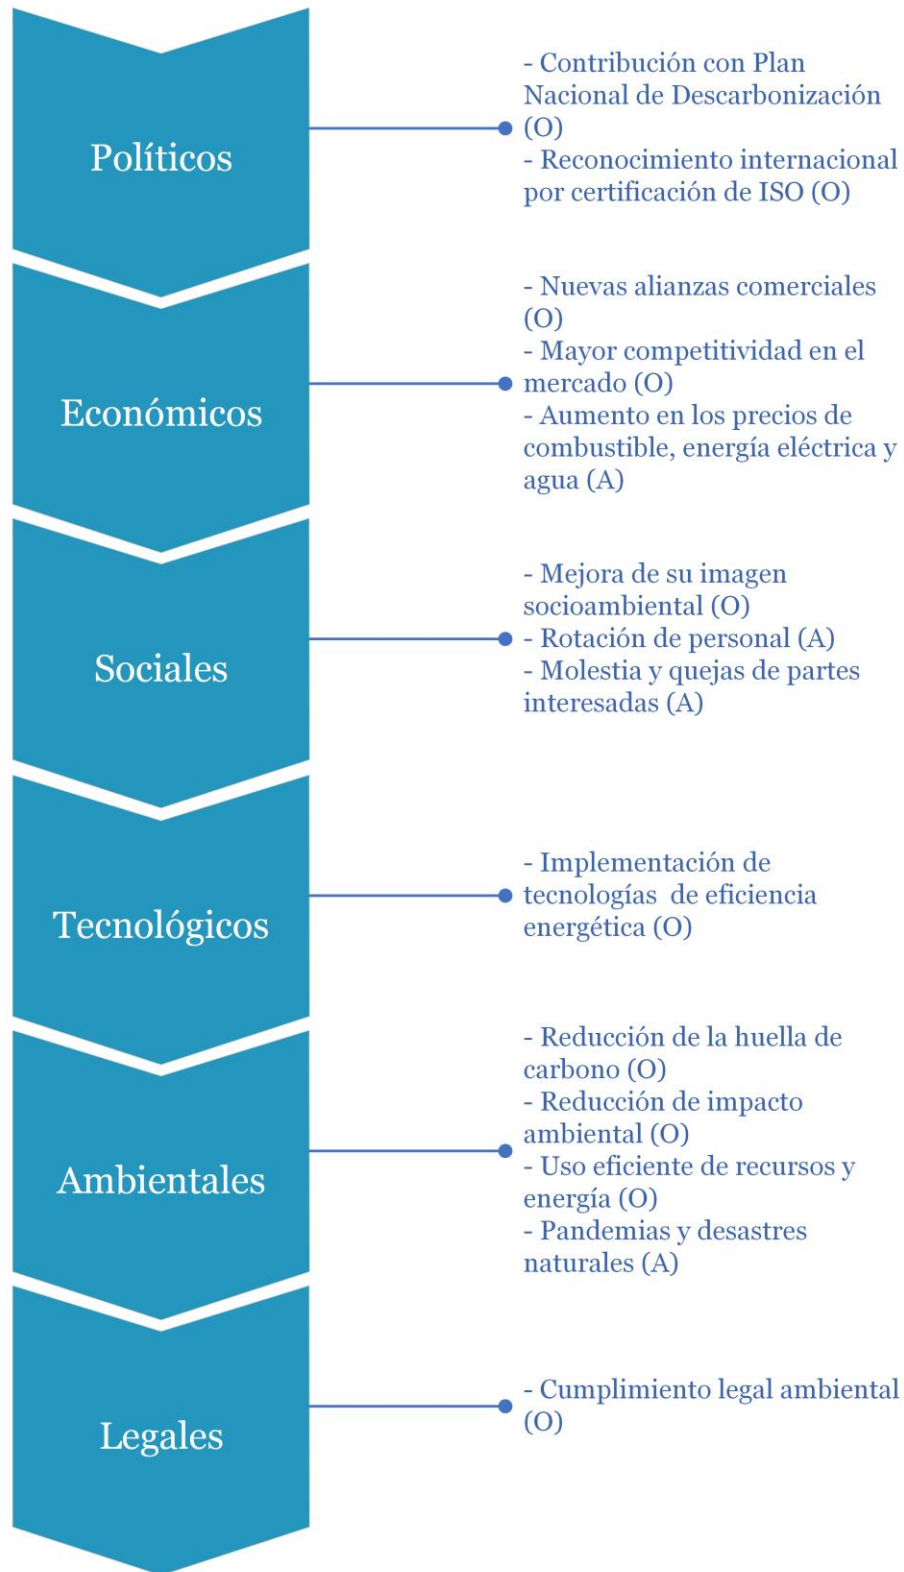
Políticos

- Contribución con Plan Nacional de Descarbonización (O)
- Reconocimiento internacional por certificación de ISO (O)

Económicos

- Nuevas alianzas comerciales (O)
- Mayor competitividad en el mercado (O)
- Aumento en los precios de combustible, energía eléctrica y agua (A)

Sociales

- Mejora de su imagen socioambiental (O)
- Rotación de personal (A)
- Molestia y quejas de partes interesadas (A)

Tecnológicos

- Implementación de tecnologías de eficiencia energética (O)

Ambientales

- Reducción de la huella de carbono (O)
- Reducción de impacto ambiental (O)
- Uso eficiente de recursos y energía (O)
- Pandemias y desastres naturales (A)

Legales

- Cumplimiento legal ambiental (O)